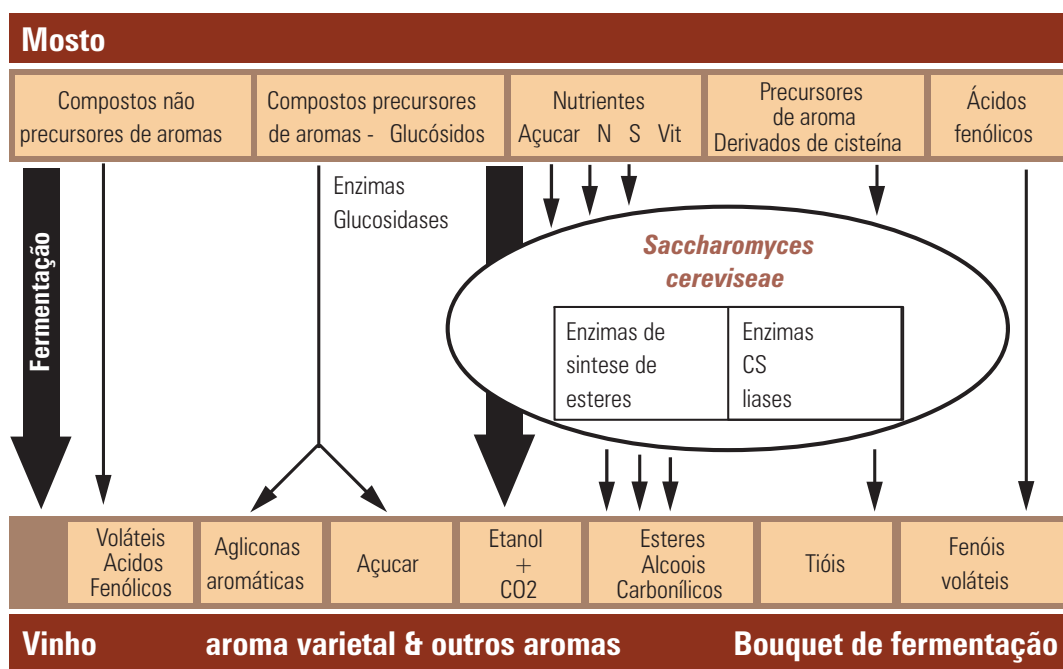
Mosto

| Compostos não precursores de aromas | Compostos precursores de aromas - Glucósidos | Nutrientes Açucar N S Vit | Precursores de aroma Derivados de cisteína | Ácidos fenólicos |
|---|---|---|---|---|

Fermentação

Enzimas Glucosidases

Saccharomyces cereviseae

| Enzimas de sintese de esteres | Enzimas CS liases |
|---|---|

| Voláteis Acidos Fenólicos | Agliconas aromáticas | Açucar | Etanol + CO2 | Esteres Alcoois Carbonílicos | Tióis | Fenóis voláteis |
|---|---|---|---|---|---|---|

Vinho aroma varietal & outros aromas Bouquet de fermentação